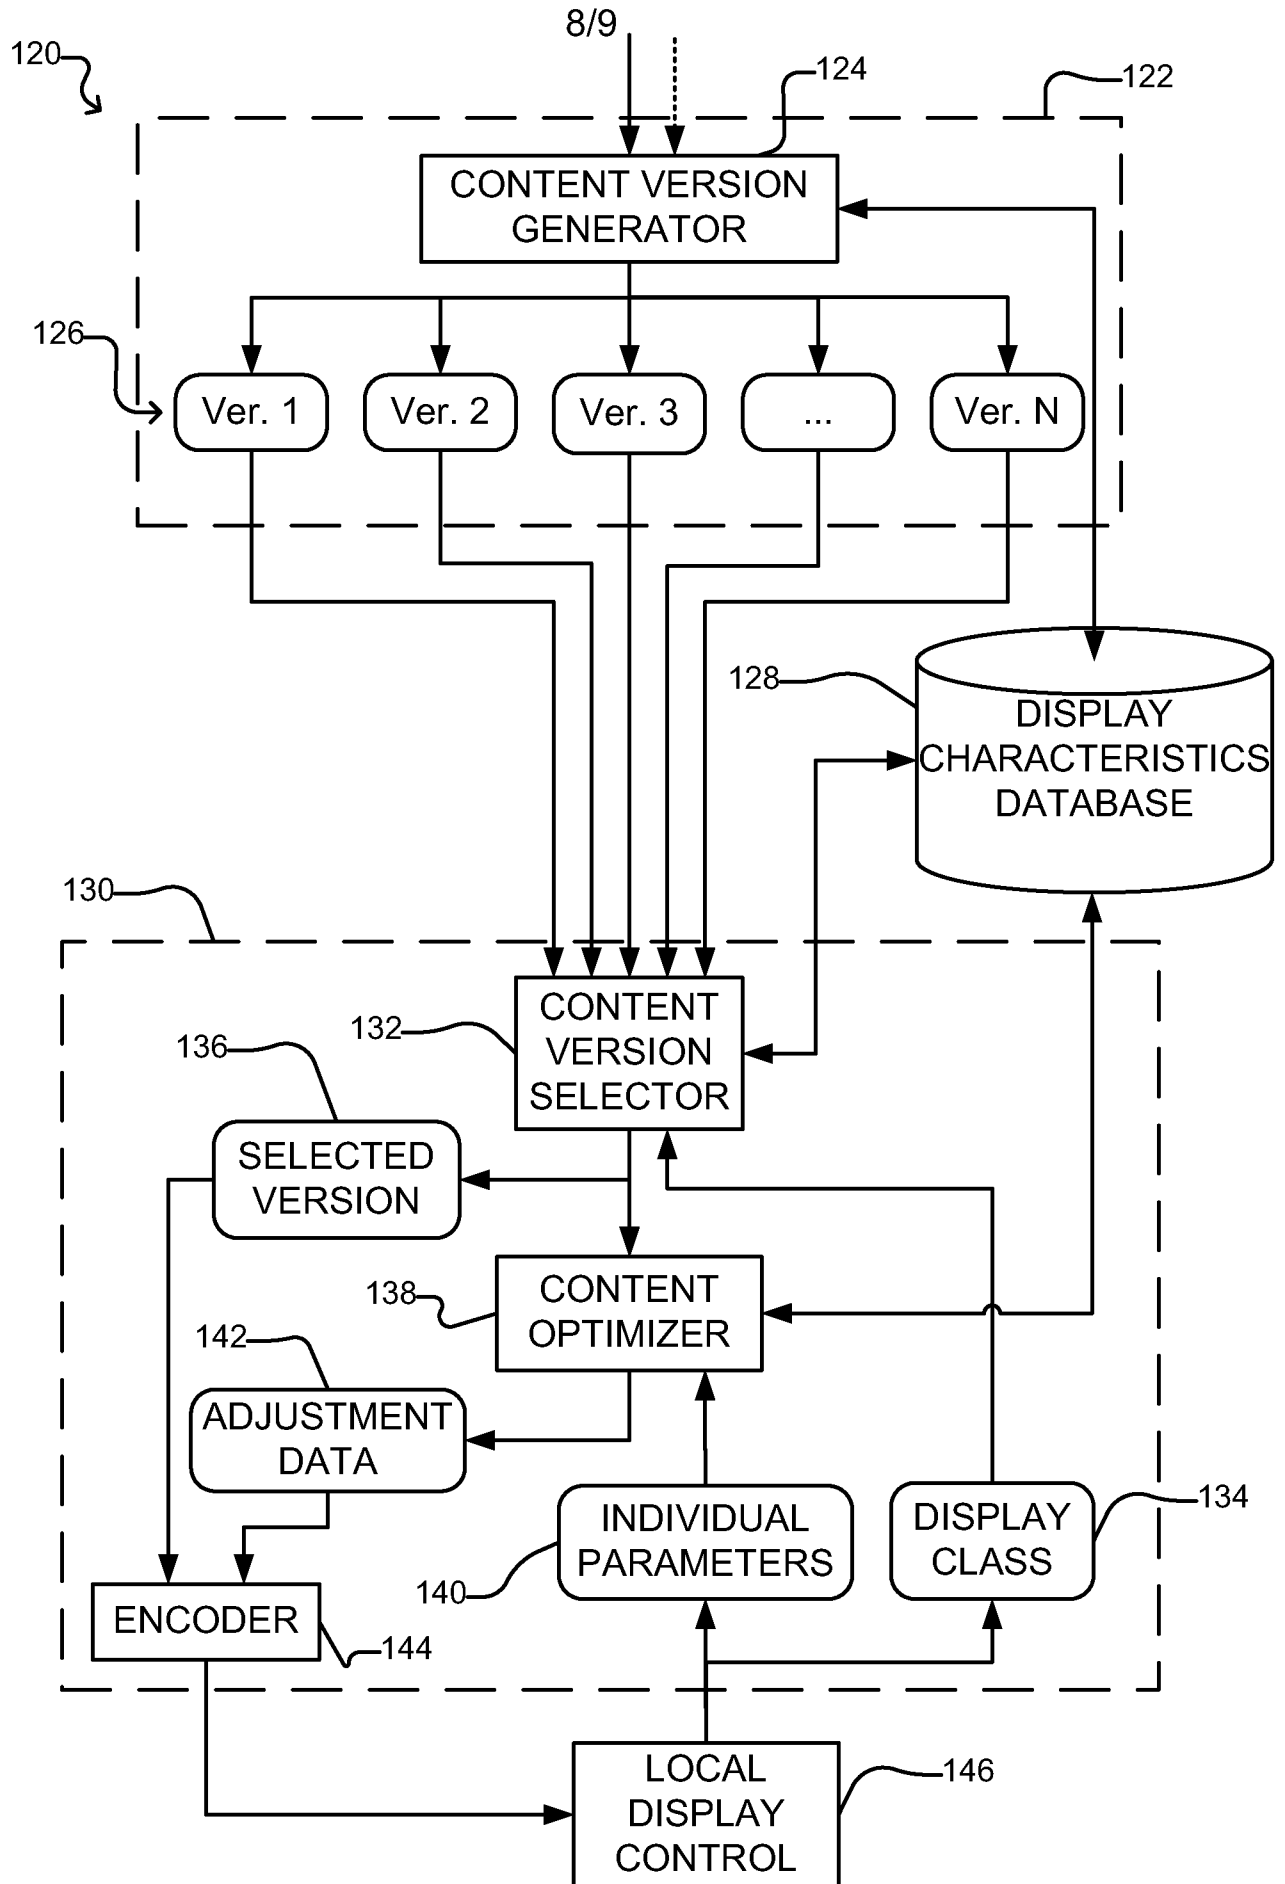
120

8/9

124

122

CONTENT VERSION GENERATOR

126

Ver. 1

Ver. 2

Ver. 3

...

Ver. N

128

DISPLAY CHARACTERISTICS DATABASE

130

132

CONTENT VERSION SELECTOR

136

SELECTED VERSION

138

CONTENT OPTIMIZER

142

ADJUSTMENT DATA

INDIVIDUAL PARAMETERS

DISPLAY CLASS

134

140

ENCODER

144

LOCAL DISPLAY CONTROL

146